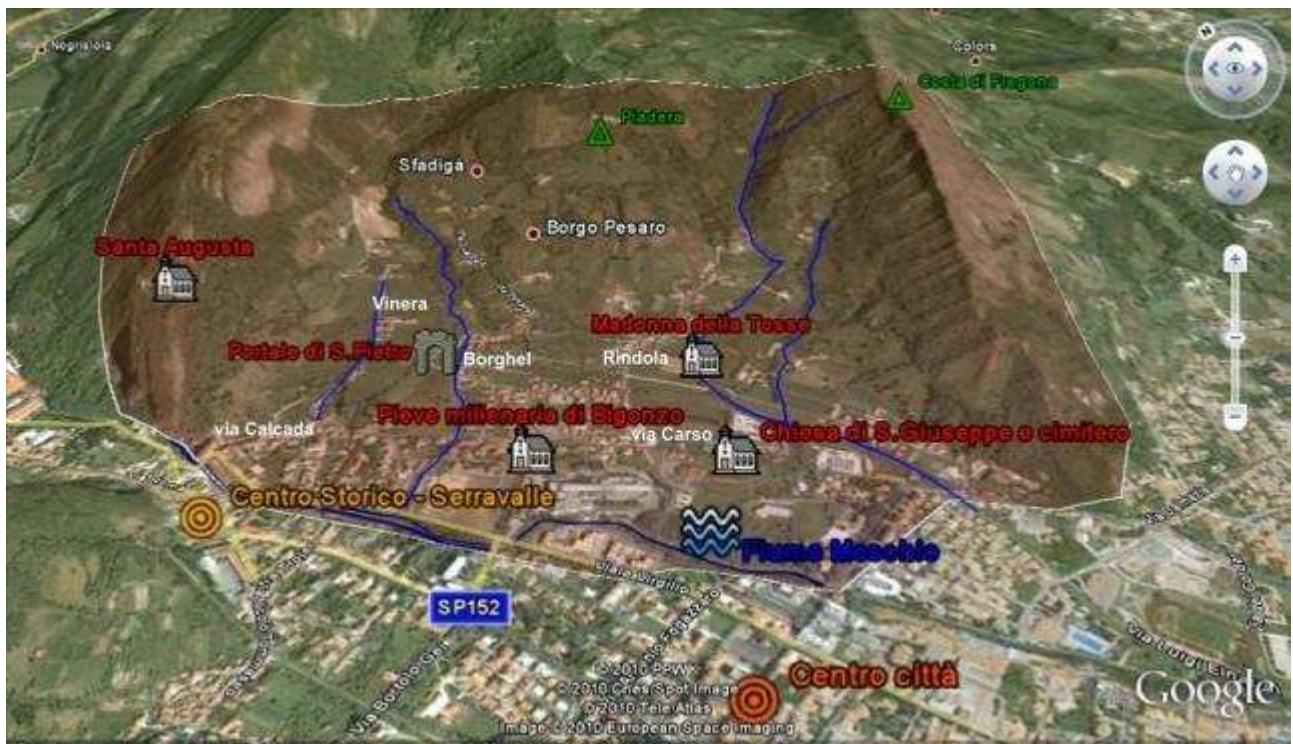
Negrisiola
Colors
Costa di Fragone
Piadera
Sfadiga
Borgo Pesaro
Santa Augusta
Vinera
Madonna della Tosse
Portale di S.Pietro
Borghel
Rindola
Pieve millenaria di Bigonzo
via Calcada
via Carso
Chiesa di S.Giuseppe e cimitero
Centro Storico - Serravalle
Fiume Meschio
SP152
Via Virgilio
Via Battista
Via Borsoi
Via Luigi Einaudi
Centro città
© 2010 PPWK
© 2010 Cnes/Spot Image
© 2010 Tele Atlas
Image © 2010 European Space Imaging
Google